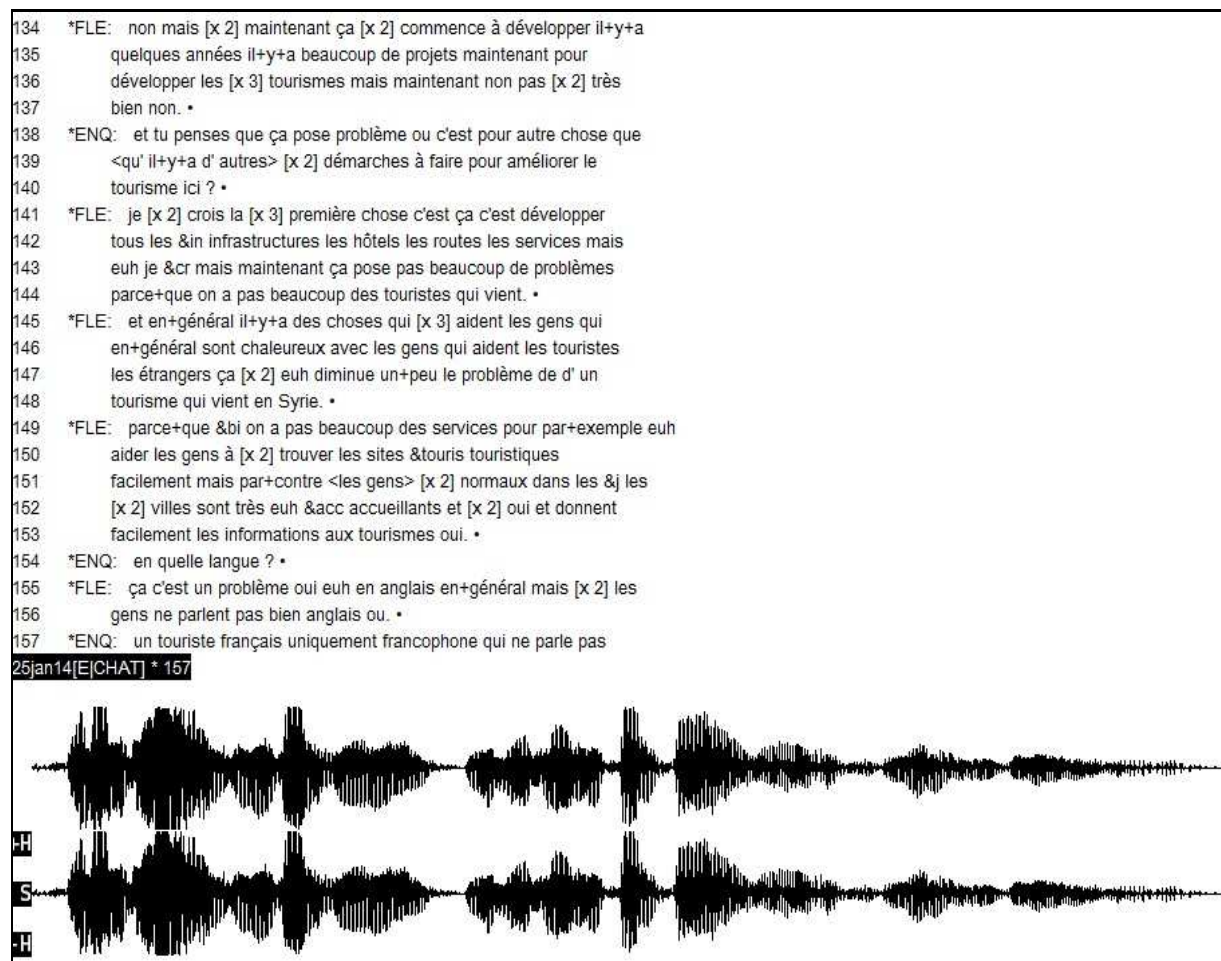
134 *FLE: non mais [x 2] maintenant ça [x 2] commence à développer il+y+a
135 quelques années il+y+a beaucoup de projets maintenant pour
136 développer les [x 3] tourismes mais maintenant non pas [x 2] très
137 bien non. •
138 *ENQ: et tu penses que ça pose problème ou c'est pour autre chose que
139 <qu' il+y+a d' autres> [x 2] démarches à faire pour améliorer le
140 tourisme ici ? •
141 *FLE: je [x 2] crois la [x 3] première chose c'est ça c'est développer
142 tous les &in infrastructures les hôtels les routes les services mais
143 euh je &cr mais maintenant ça pose pas beaucoup de problèmes
144 parce+que on a pas beaucoup des touristes qui vient. •
145 *FLE: et en+général il+y+a des choses qui [x 3] aident les gens qui
146 en+général sont chaleureux avec les gens qui aident les touristes
147 les étrangers ça [x 2] euh diminue un+peu le problème de d' un
148 tourisme qui vient en Syrie. •
149 *FLE: parce+que &bi on a pas beaucoup des services pour par+exemple euh
150 aider les gens à [x 2] trouver les sites &touris touristiques
151 facilement mais par+contre <les gens> [x 2] normaux dans les &j les
152 [x 2] villes sont très euh &acc accueillants et [x 2] oui et donnent
153 facilement les informations aux tourismes oui. •
154 *ENQ: en quelle langue ? •
155 *FLE: ça c'est un problème oui euh en anglais en+général mais [x 2] les
156 gens ne parlent pas bien anglais ou. •
157 *ENQ: un touriste français uniquement francophone qui ne parle pas
25jan14[E|CHAT] * 157

-H
S
-H